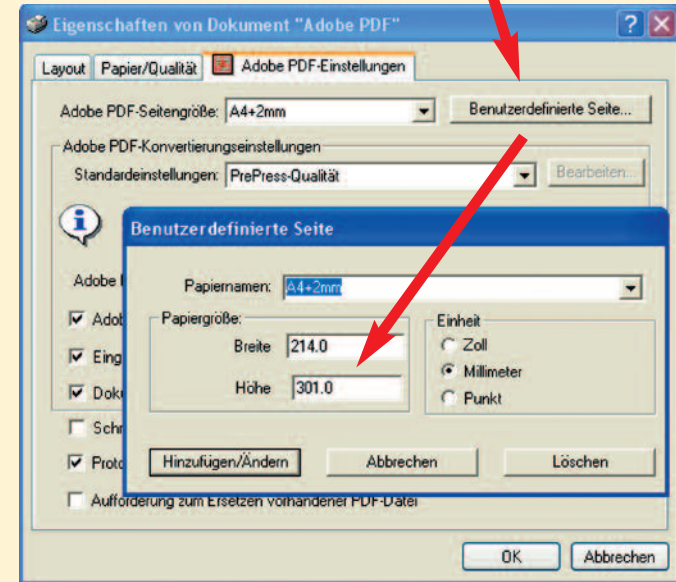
Eigenschaften von Dokument "Adobe PDF"

?

Layout | Papier/Qualität | Adobe PDF-Einstellungen

Adobe PDF-Seitengröße: A4+2mm

Benutzerdefinierte Seite...

Adobe PDF-Konvertierungseinstellungen

Standardeinstellungen: PrePress-Qualität

Bearbeiten...

Adobe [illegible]

Adob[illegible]

Eing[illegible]

Doku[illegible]

Schr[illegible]

Proto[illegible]

Aufforderung zum Ersetzen vorhandener PDF-Datei

Benutzerdefinierte Seite

Papiernamen: A4+2mm

Papiergröße:

Breite 214.0

Höhe 301.0

Einheit

Zoll

Millimeter

Punkt

Hinzufügen/Ändern

Abbrechen

Löschen

OK

Abbrechen